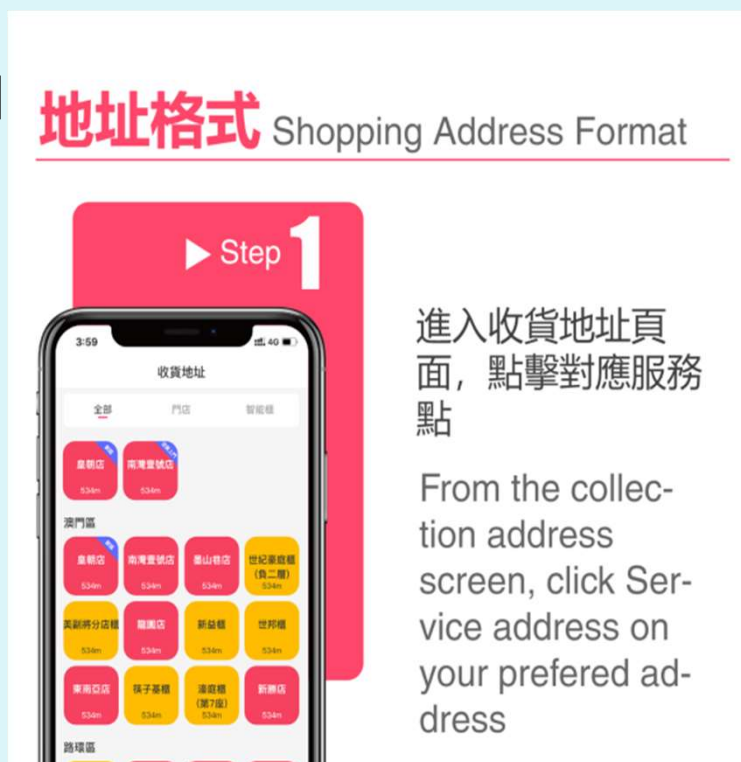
地址格式 Shopping Address Format

▶ Step 1

3:59

收貨地址

全部 門店 智能櫃

皇朝店 534m

南灣壹號店 534m

澳門區

皇朝店 534m

南灣壹號店 534m

墨山巷店 534m

世紀豪庭櫃 (負二層) 534m

美副將分店櫃 534m

雅園店 534m

新益櫃 534m

世邦櫃 534m

東南亞店 534m

筷子基櫃 534m

濠庭櫃 (第7座) 534m

新勝店 534m

路環區

進入收貨地址頁面，點擊對應服務點

From the collection address screen, click Service address on your prefered address